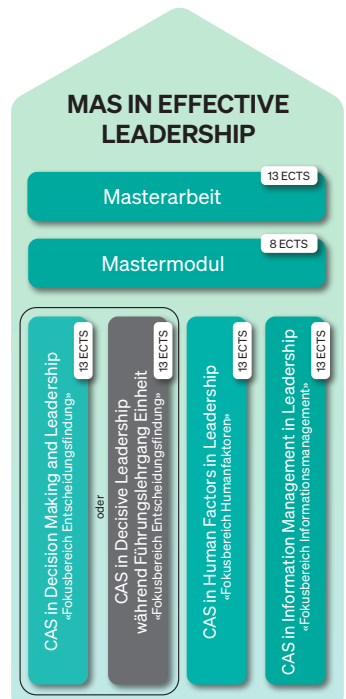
MAS IN EFFECTIVE LEADERSHIP

13 ECTS
Masterarbeit

8 ECTS
Mastermodul

13 ECTS
CAS in Decision Making and Leadership
«Fokusbereich Entscheidungsfindung»

oder

13 ECTS
CAS in Decisive Leadership während Führungslehrgang Einheit
«Fokusbereich Entscheidungsfindung»

13 ECTS
CAS in Human Factors in Leadership
«Fokusbereich Humanfaktoren»

13 ECTS
CAS in Information Management in Leadership
«Fokusbereich Informationsmanagement»